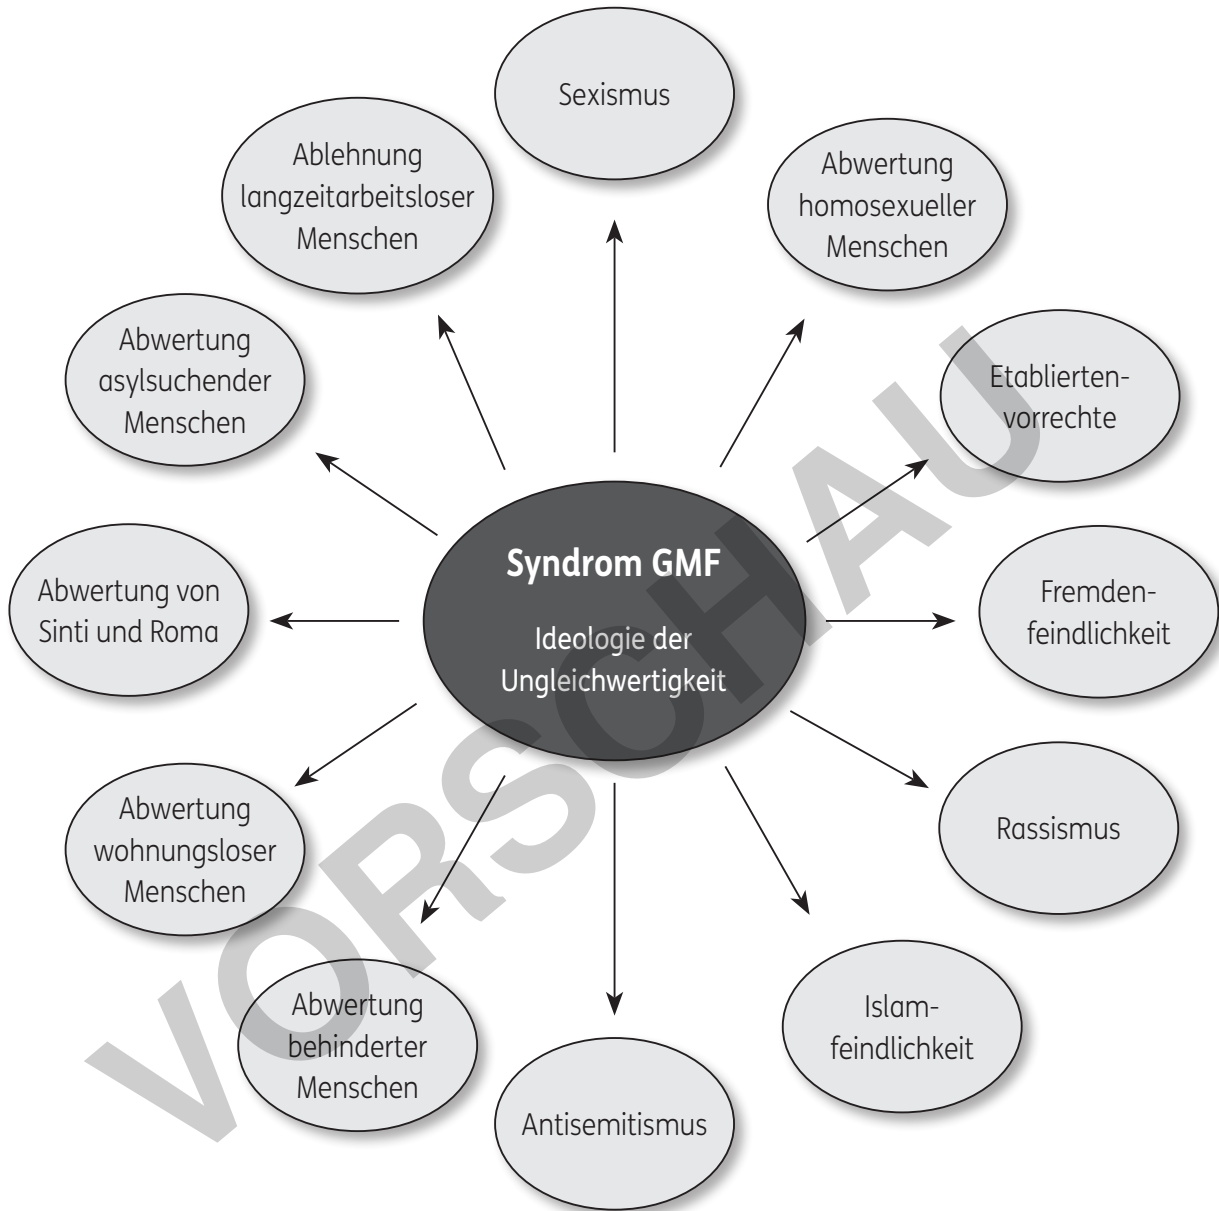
Syndrom GMF

Ideologie der Ungleichwertigkeit

Sexismus

Abwertung homosexueller Menschen

Etablierten-vorrechte

Fremden-feindlichkeit

Rassismus

Islam-feindlichkeit

Antisemitismus

Abwertung behinderter Menschen

Abwertung wohnungsloser Menschen

Abwertung von Sinti und Roma

Abwertung asylsuchender Menschen

Ablehnung langzeitarbeitsloser Menschen

VORSCHAU